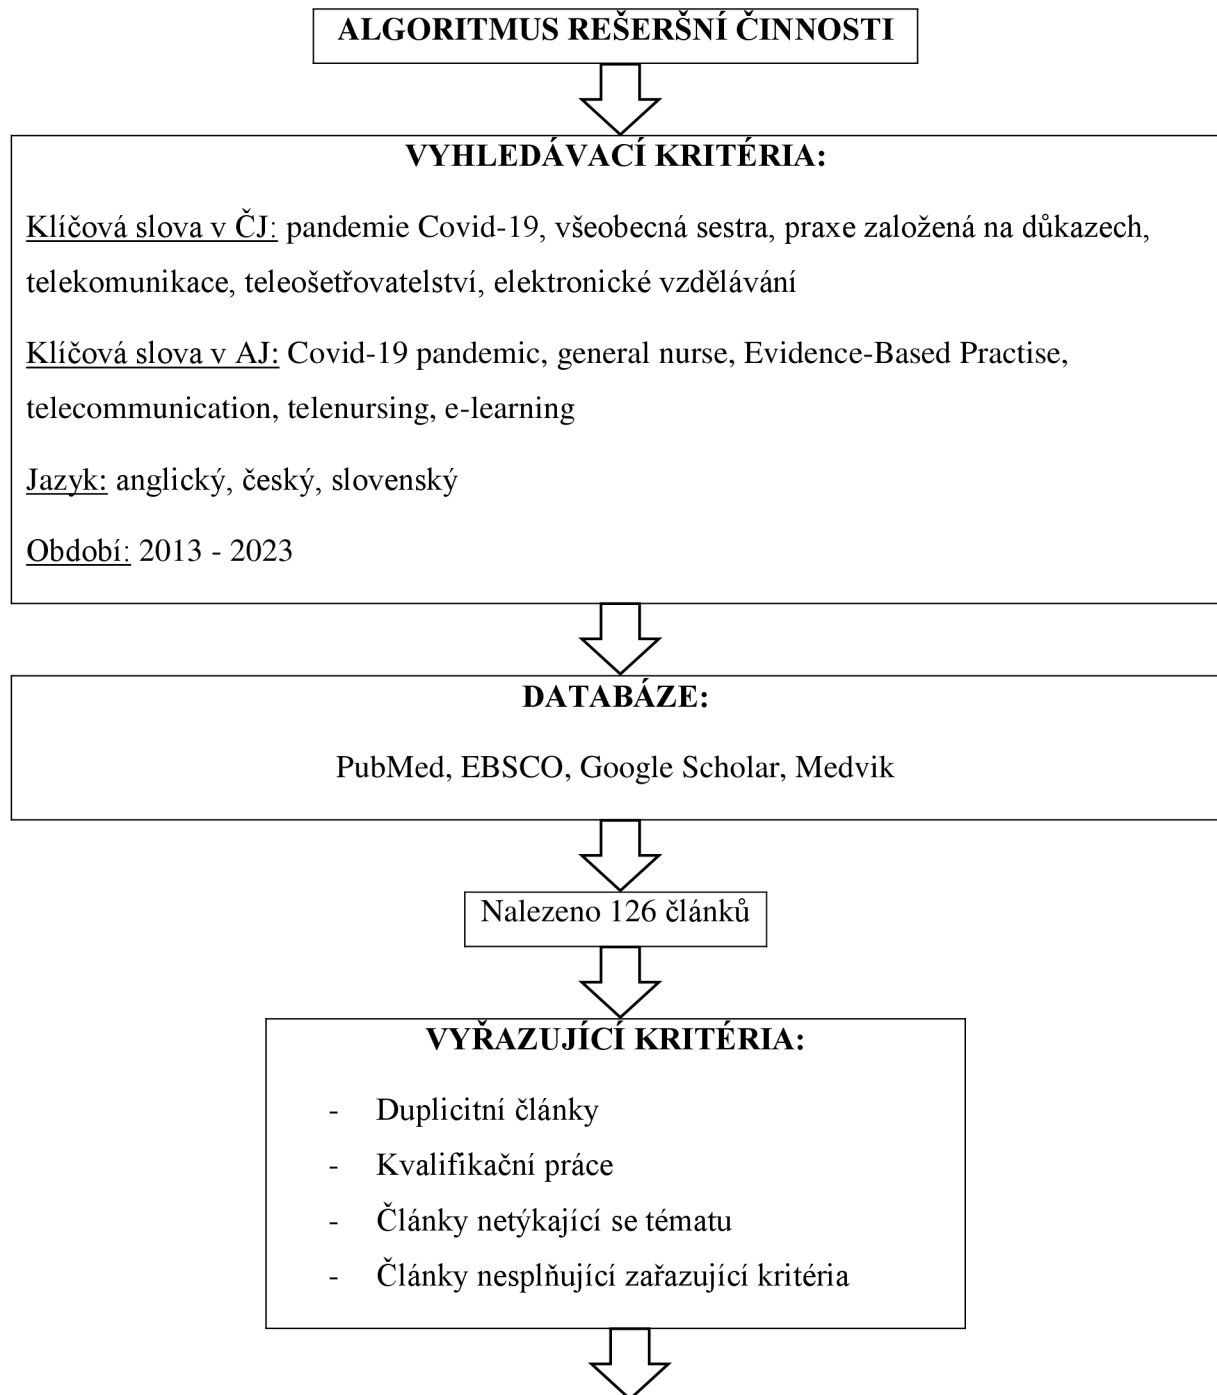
ALGORITMUS REŠERŠNÍ ČINNOSTI

VYHLEDÁVACÍ KRITÉRIA:

Klíčová slova v ČJ: pandemie Covid-19, všeobecná sestra, praxe založená na důkazech, telekomunikace, teleošetřovatelství, elektronické vzdělávání

Klíčová slova v AJ: Covid-19 pandemic, general nurse, Evidence-Based Practise, telecommunication, telenursing, e-learning

Jazyk: anglický, český, slovenský

Období: 2013 - 2023

DATABÁZE:

PubMed, EBSCO, Google Scholar, Medvik

Nalezeno 126 článků

VYŘAZUJÍCÍ KRITÉRIA:

- Duplicitní články
- Kvalifikační práce
- Články netýkající se tématu
- Články nesplňující zařazující kritéria